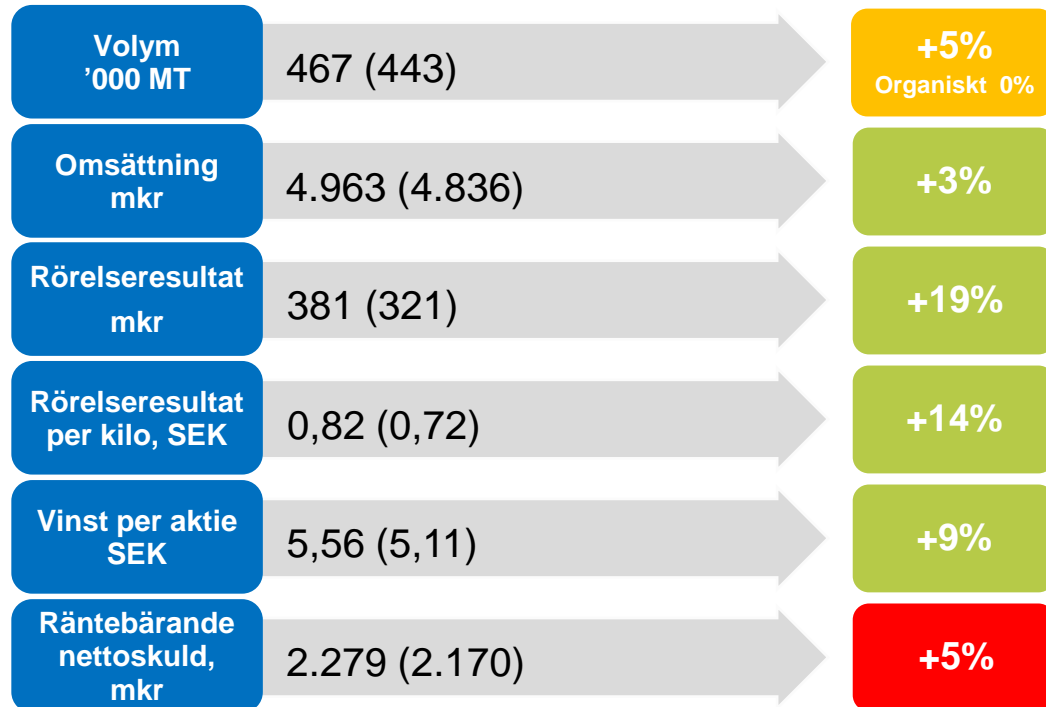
Volym
’000 MT

467 (443)

+5%
Organiskt 0%

Omsättning
mkr

4.963 (4.836)

+3%

Rörelseresultat
mkr

381 (321)

+19%

Rörelseresultat
per kilo, SEK

0,82 (0,72)

+14%

Vinst per aktie
SEK

5,56 (5,11)

+9%

Räntebärande
nettoskuld,
mkr

2.279 (2.170)

+5%